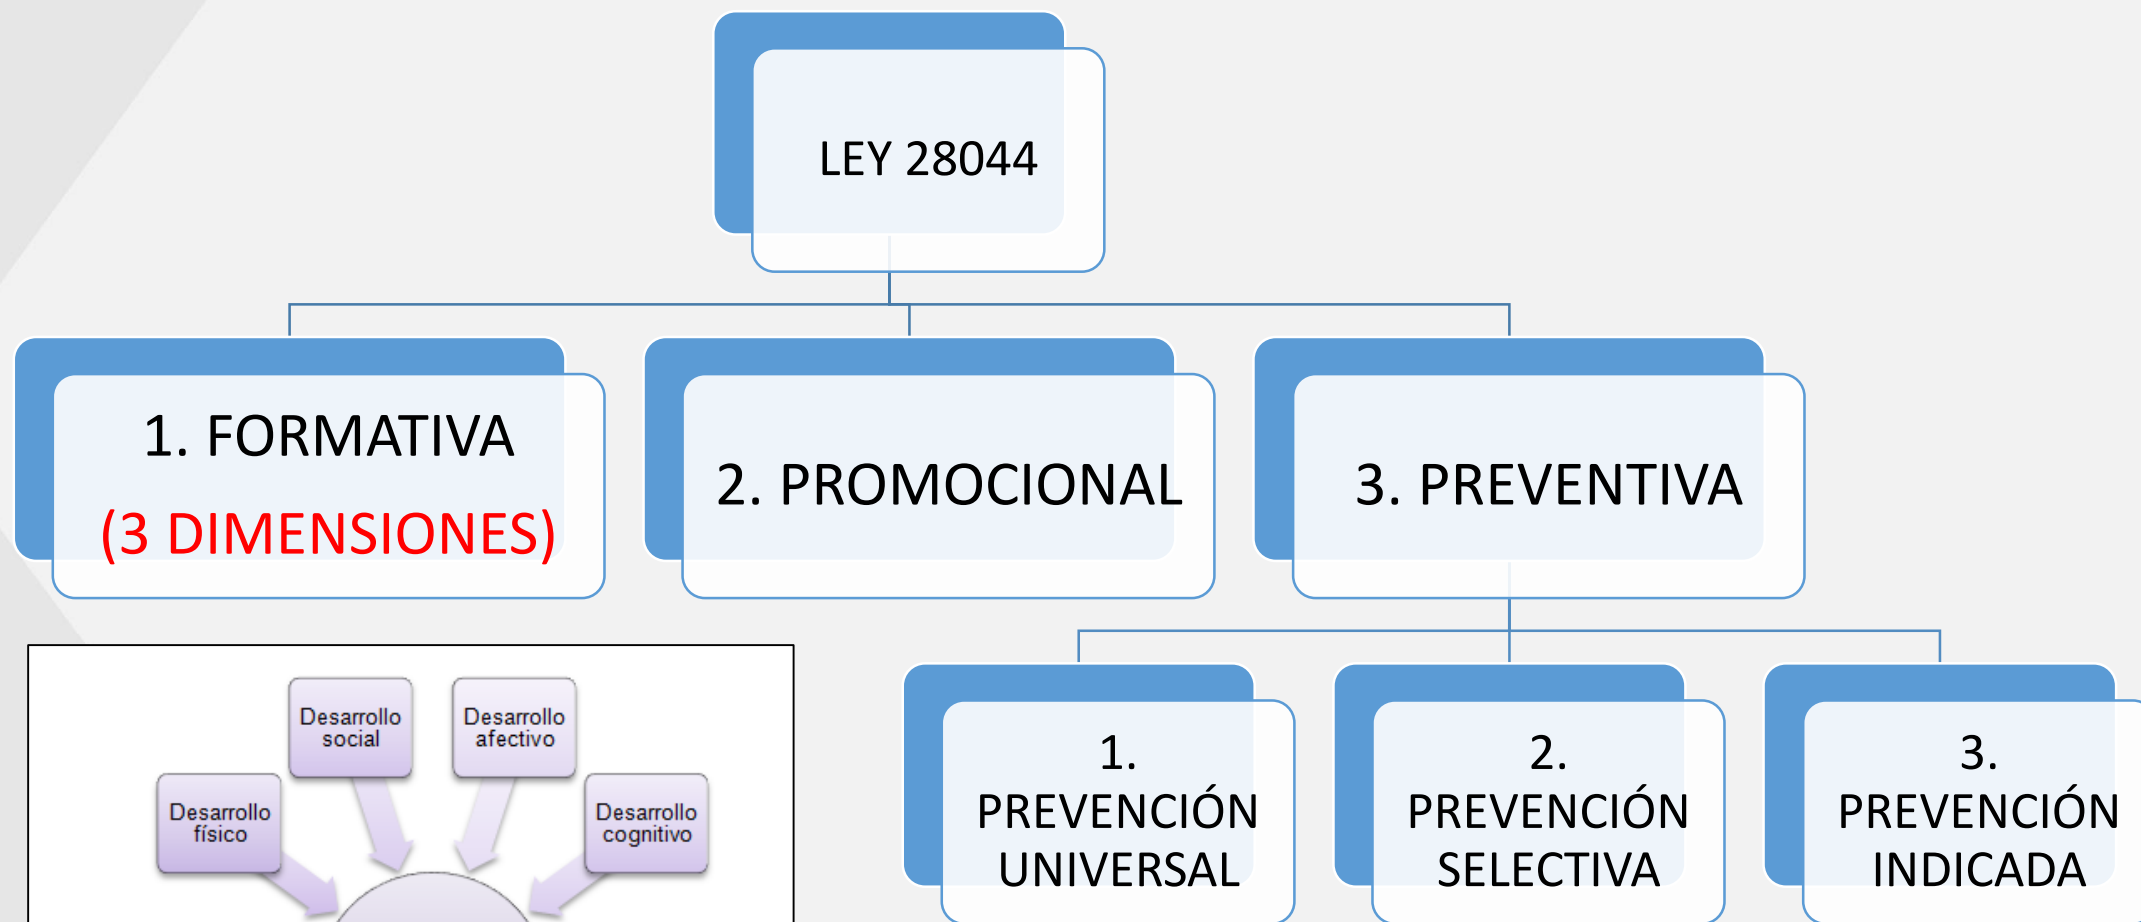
LEY 28044

1. FORMATIVA
(3 DIMENSIONES)

2. PROMOCIONAL

3. PREVENTIVA

Desarrollo social

Desarrollo afectivo

Desarrollo físico

Desarrollo cognitivo

1. PREVENCIÓN UNIVERSAL

2. PREVENCIÓN SELECTIVA

3. PREVENCIÓN INDICADA